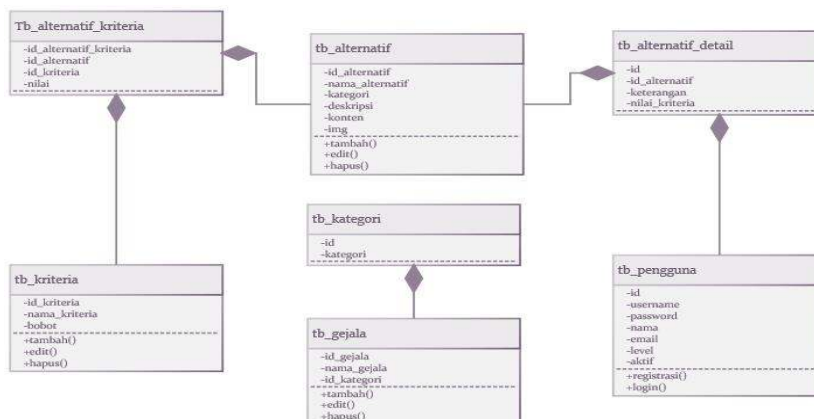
Tb_alternatif_kriteria

-id_alternatif_kriteria
-id_alternatif
-id_kriteria
-nilai

tb_alternatif

-id_alternatif
-nama_alternatif
-kategori
-deskripsi
-konten
-img

+tambah()
+edit()
+hapus()

tb_alternatif_detail

-id
-id_alternatif
-keterangan
-nilai_kriteria

tb_kategori

-id
-kategori

tb_kriteria

-id_kriteria
-nama_kriteria
-bobot

+tambah()
+edit()
+hapus()

tb_gejala

-id_gejala
-nama_gejala
-id_kategori

+tambah()
+edit()
+hapus()

tb_pengguna

-id
-username
-password
-nama
-email
-level
-aktif

+registrasi()
+login()